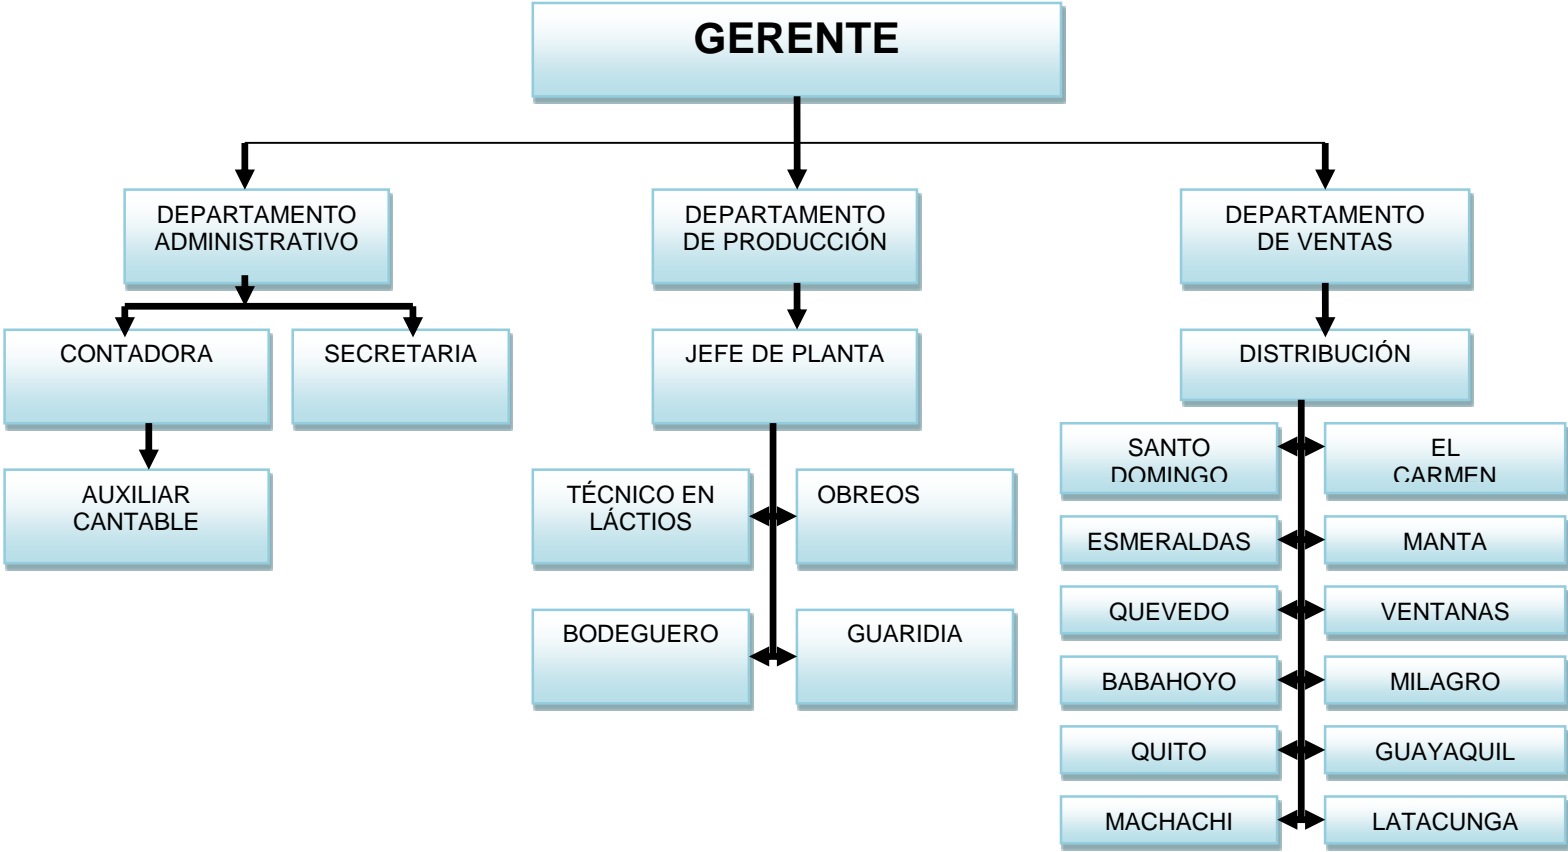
GERENTE

DEPARTAMENTO ADMINISTRATIVO

DEPARTAMENTO DE PRODUCCIÓN

DEPARTAMENTO DE VENTAS

CONTADORA

SECRETARIA

AUXILIAR CANTABLE

JEFE DE PLANTA

TÉCNICO EN LÁCTIOS

OBREOS

BODEGUERO

GUARIDIA

DISTRIBUCIÓN

SANTO DOMINGO

EL CARMEN

ESMERALDAS

MANTA

QUEVEDO

VENTANAS

BABAHOYO

MILAGRO

QUITO

GUAYAQUIL

MACHACHI

LATACUNGA